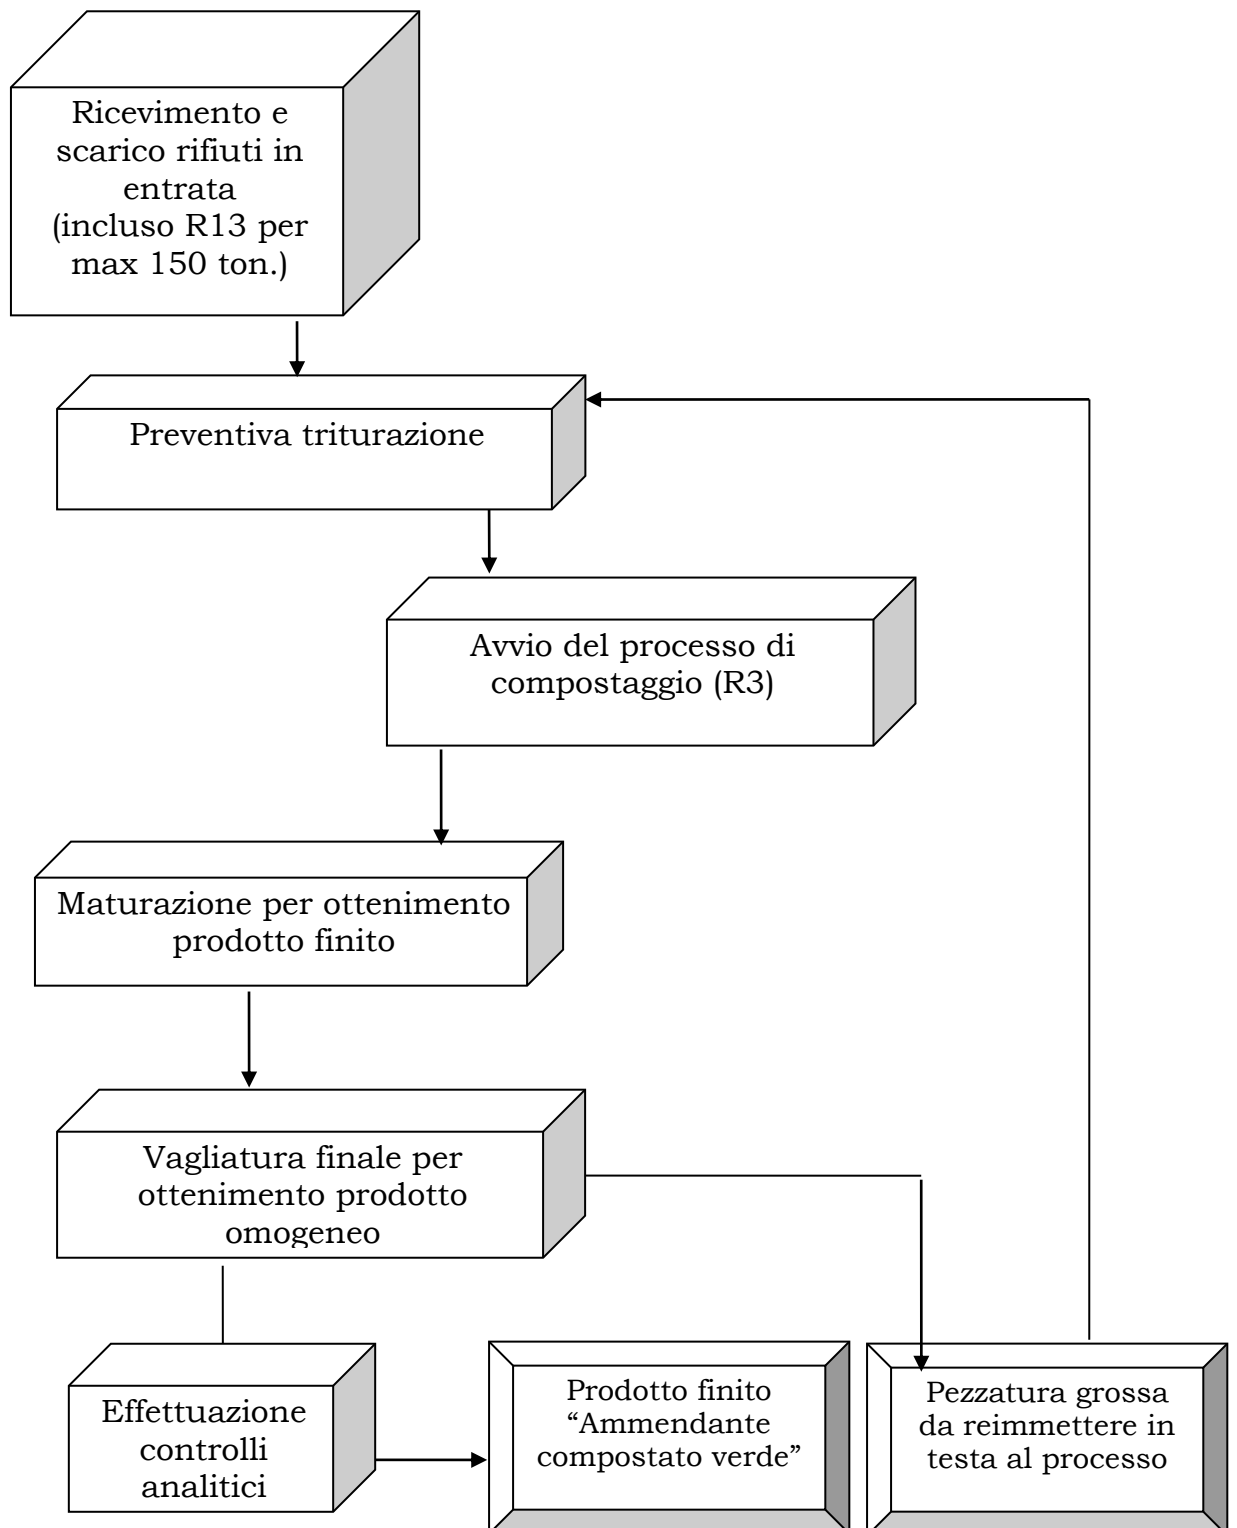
Ricevimento e scarico rifiuti in entrata
(incluso R13 per max 150 ton.)

Preventiva triturazione

Avvio del processo di compostaggio (R3)

Maturazione per ottenimento prodotto finito

Vagliatura finale per ottenimento prodotto omogeneo

Effettuazione controlli analitici

Prodotto finito “Ammendante compostato verde”

Pezzatura grossa da reimmettere in testa al processo